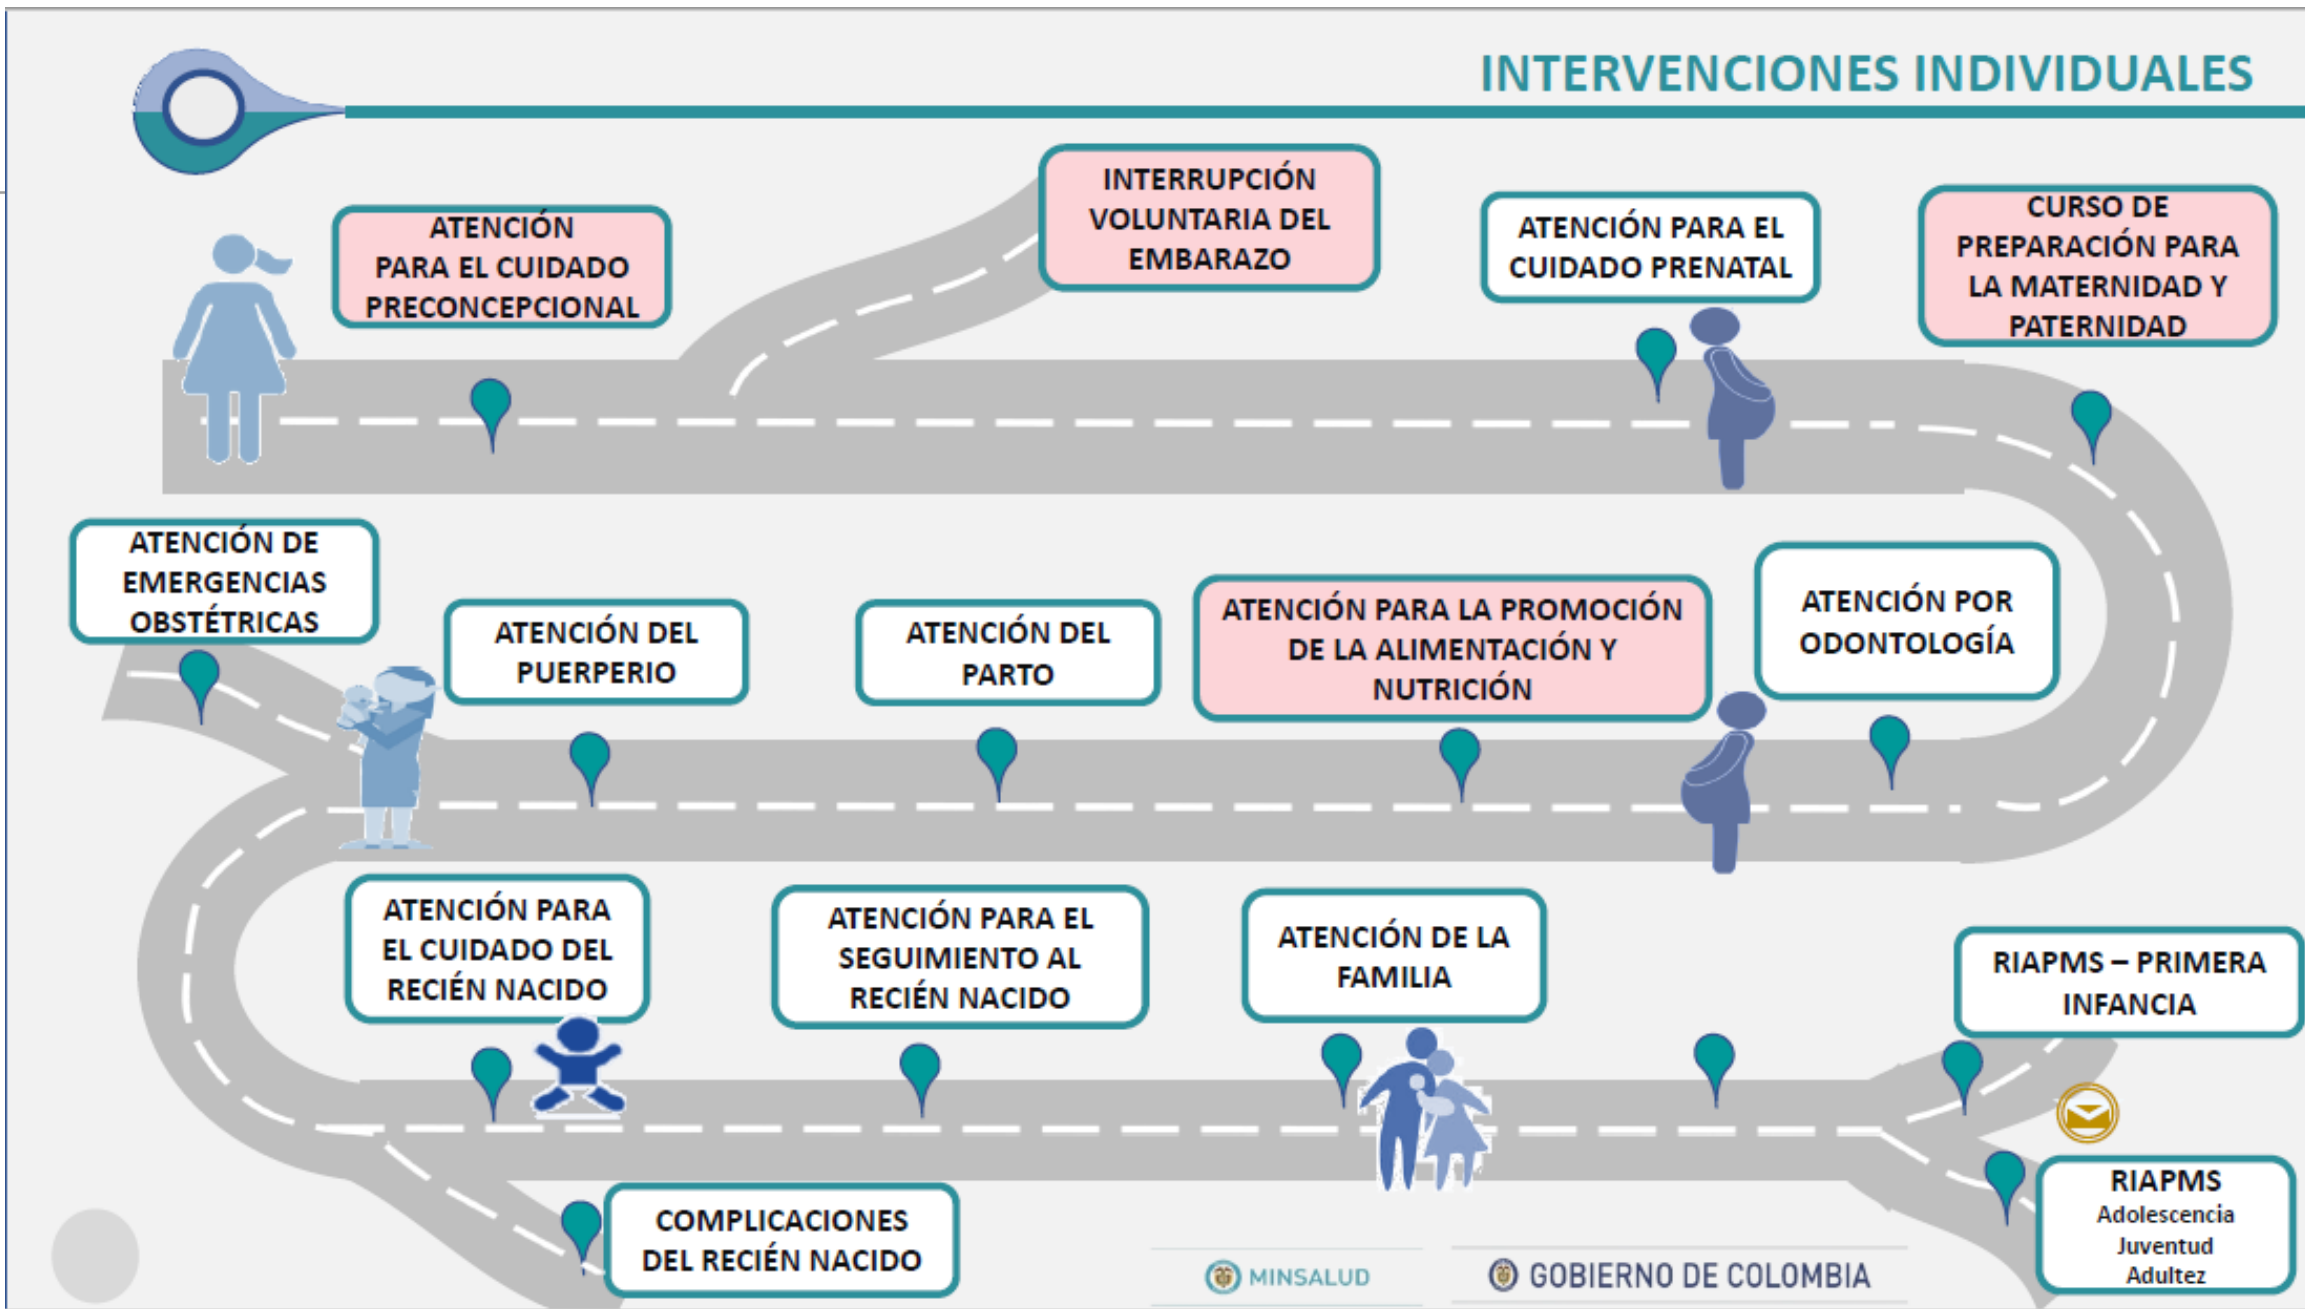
INTERVENCIONES INDIVIDUALES

ATENCIÓN PARA EL CUIDADO PRECONCEPCIONAL

INTERRUPCIÓN VOLUNTARIA DEL EMBARAZO

ATENCIÓN PARA EL CUIDADO PRENATAL

CURSO DE PREPARACIÓN PARA LA MATERNIDAD Y PATERNIDAD

ATENCIÓN DE EMERGENCIAS OBSTÉTRICAS

ATENCIÓN DEL PUERPERIO

ATENCIÓN DEL PARTO

ATENCIÓN PARA LA PROMOCIÓN DE LA ALIMENTACIÓN Y NUTRICIÓN

ATENCIÓN POR ODONTOLOGÍA

ATENCIÓN PARA EL CUIDADO DEL RECIÉN NACIDO

ATENCIÓN PARA EL SEGUIMIENTO AL RECIÉN NACIDO

ATENCIÓN DE LA FAMILIA

RIAPMS – PRIMERA INFANCIA

COMPLICACIONES DEL RECIÉN NACIDO

MINSALUD

GOBIERNO DE COLOMBIA

RIAPMS
Adolescencia
Juventud
Adultez